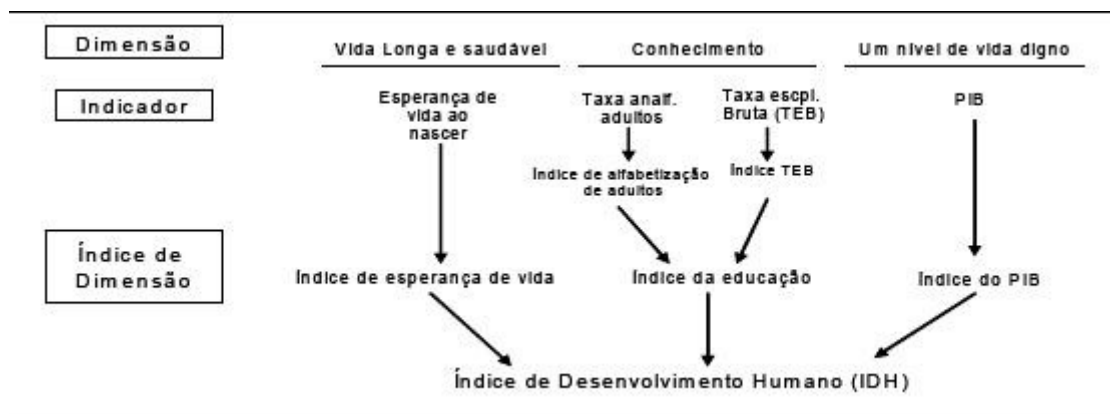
Dimensão

Vida Longa e saudável

Conhecimento

Um nível de vida digno

Indicador

Esperança de vida ao nascer

Taxa analf. adultos

Taxa escol. Bruta (TEB)

PIB

Índice de alfabetização de adultos

Índice TEB

Índice de Dimensão

Índice de esperança de vida

Índice da educação

Índice do PIB

Índice de Desenvolvimento Humano (IDH)